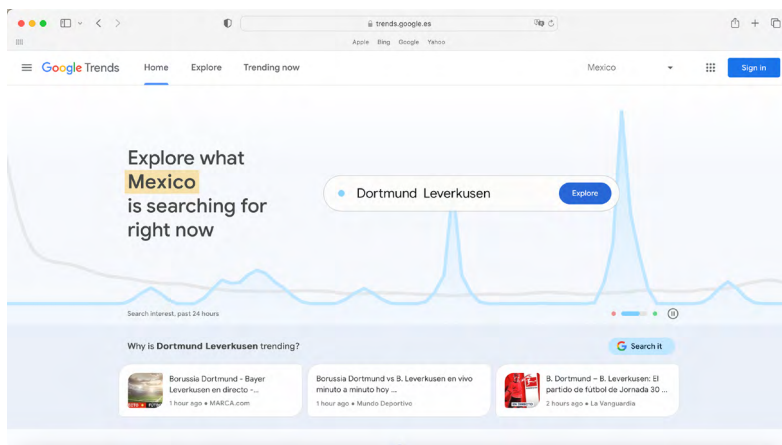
trends.google.es

Apple Bing Google Yahoo

Google Trends Home Explore Trending now Mexico Sign in

Explore what Mexico is searching for right now

Dortmund Leverkusen Explore

Search interest, past 24 hours

Why is **Dortmund Leverkusen** trending?

Search it

Borussia Dortmund - Bayer Leverkusen en directo -...
1 hour ago • MARCA.com

Borussia Dortmund vs B. Leverkusen en vivo minuto a minuto hoy ...
1 hour ago • Mundo Deportivo

B. Dortmund – B. Leverkusen: El partido de fútbol de Jornada 30 ...
2 hours ago • La Vanguardia